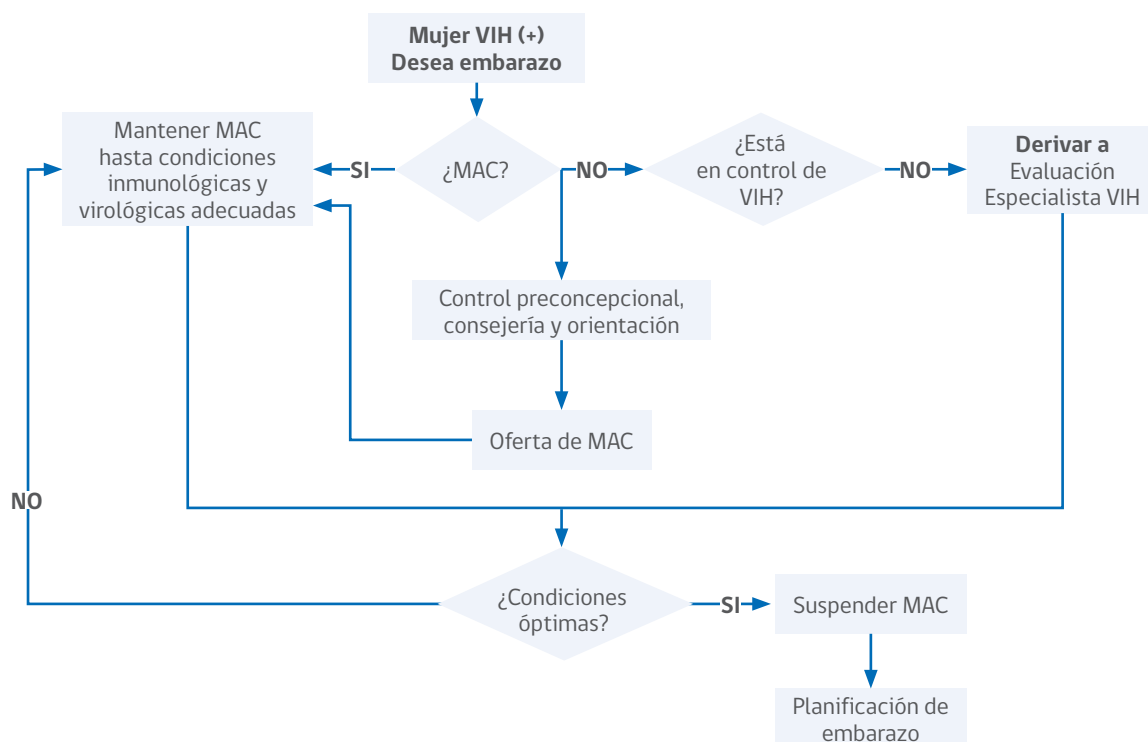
Mujer VIH (+)
Desea embarazo

Mantener MAC hasta condiciones inmunológicas y virológicas adecuadas

SI

¿MAC?

NO

¿Está en control de VIH?

NO

Derivar a Evaluación Especialista VIH

Control preconcepcional, consejería y orientación

Oferta de MAC

NO

¿Condiciones óptimas?

SI

Suspender MAC

Planificación de embarazo